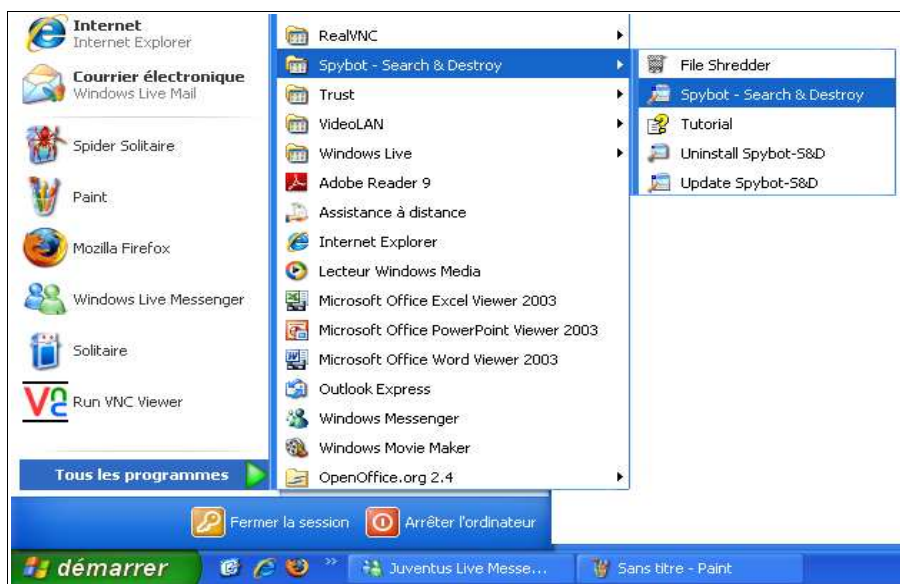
Internet
Internet Explorer

Courrier électronique
Windows Live Mail

Spider Solitaire

Paint

Mozilla Firefox

Windows Live Messenger

Solitaire

Run VNC Viewer

Tous les programmes

RealVNC
Spybot - Search & Destroy
Trust
VideoLAN
Windows Live
Adobe Reader 9
Assistance à distance
Internet Explorer
Lecteur Windows Media
Microsoft Office Excel Viewer 2003
Microsoft Office PowerPoint Viewer 2003
Microsoft Office Word Viewer 2003
Outlook Express
Windows Messenger
Windows Movie Maker
OpenOffice.org 2.4

File Shredder
Spybot - Search & Destroy
Tutorial
Uninstall Spybot-S&D
Update Spybot-S&D

Fermer la session
Arrêter l'ordinateur

démarrer
Juventus Live Messe...
Sans titre - Paint